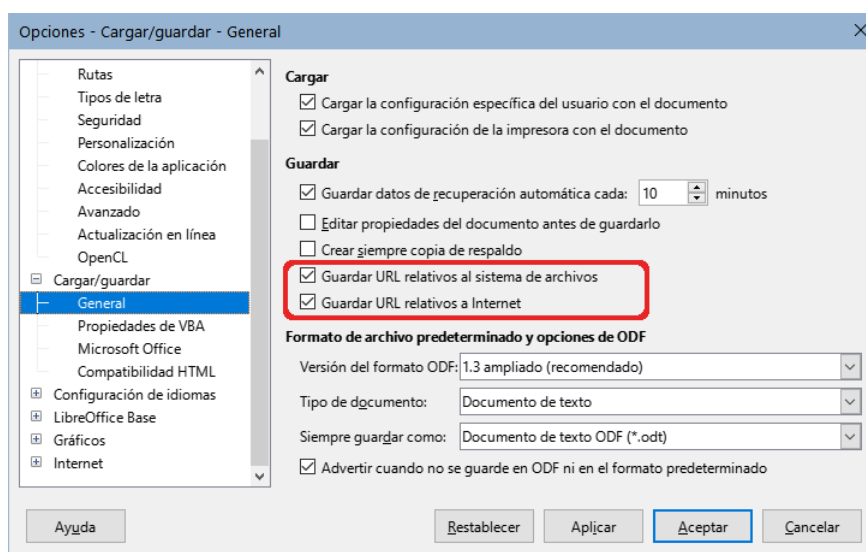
Opciones - Cargar/guardar - General

Rutas
Tipos de letra
Seguridad
Personalización
Colores de la aplicación
Accesibilidad
Avanzado
Actualización en línea
OpenCL
Cargar/guardar
General
Propiedades de VBA
Microsoft Office
Compatibilidad HTML
Configuración de idiomas
LibreOffice Base
Gráficos
Internet

Cargar
Cargar la configuración específica del usuario con el documento
Cargar la configuración de la impresora con el documento

Guardar
Guardar datos de recuperación automática cada: 10 minutos
Editar propiedades del documento antes de guardarlo
Crear siempre copia de respaldo
Guardar URL relativos al sistema de archivos
Guardar URL relativos a Internet

Formato de archivo predeterminado y opciones de ODF
Versión del formato ODF: 1.3 ampliado (recomendado)
Tipo de documento: Documento de texto
Siempre guardar como: Documento de texto ODF (*.odt)
Advertir cuando no se guarde en ODF ni en el formato predeterminado

Ayuda
Restablecer
Aplicar
Aceptar
Cancelar